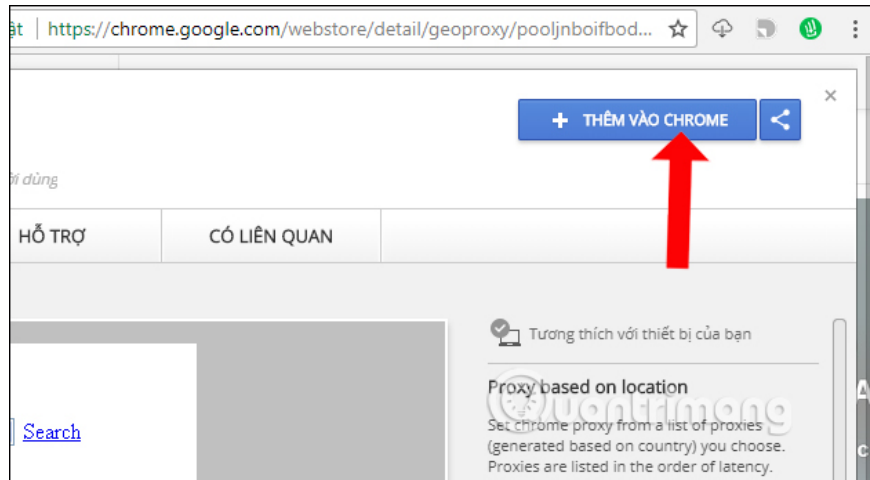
ật | https://chrome.google.com/webstore/detail/geoproxy/pooljnboifbod...

+ THÊM VÀO CHROME

ời dùng

HỖ TRỢ

CÓ LIÊN QUAN

Search

Tương thích với thiết bị của bạn

Proxy based on location

Set chrome proxy from a list of proxies (generated based on country) you choose. Proxies are listed in the order of latency.

quantrimang